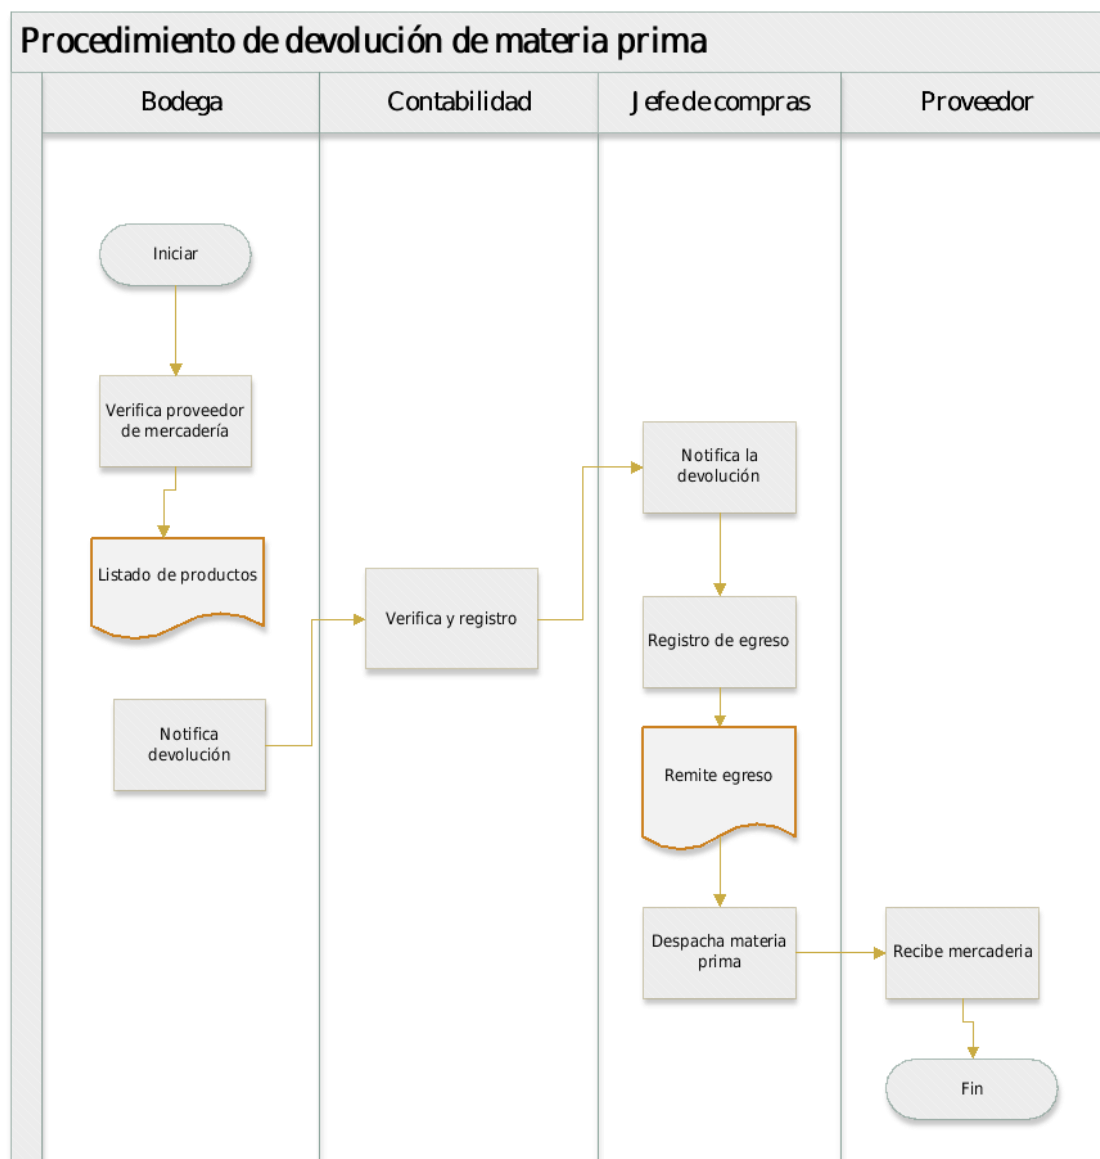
Procedimiento de devolución de materia prima

Bodega

Contabilidad

Jefe de compras

Proveedor

Iniciar

Verifica proveedor de mercadería

Listado de productos

Notifica devolución

Verifica y registro

Notifica la devolución

Registro de egreso

Remite egreso

Despacha materia prima

Recibe mercaderia

Fin